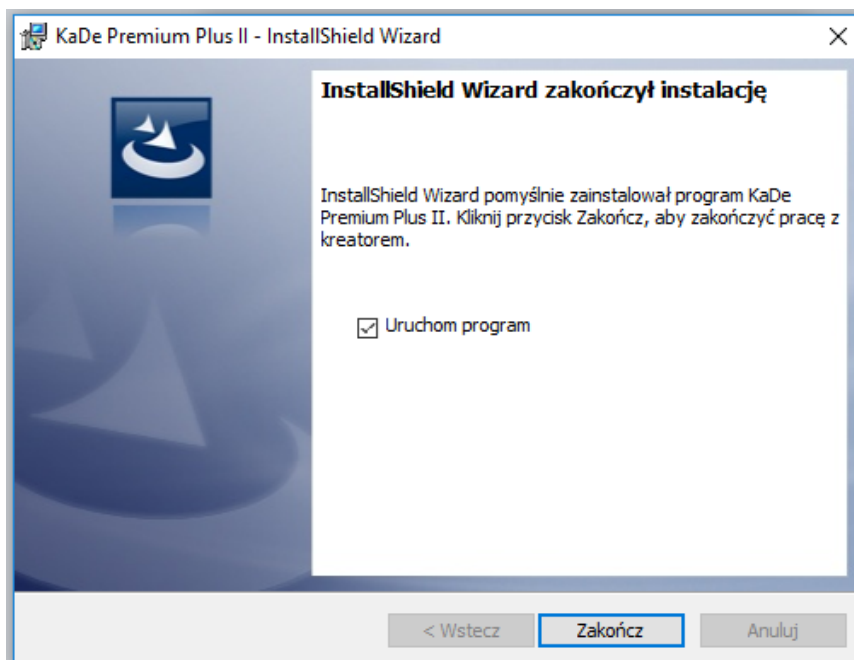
KaDe Premium Plus II - InstallShield Wizard

×

InstallShield Wizard zakończył instalację

InstallShield Wizard pomyślnie zainstalował program KaDe Premium Plus II. Kliknij przycisk Zakończ, aby zakończyć pracę z kreatorem.

☑ Uruchom program

< Wstecz

Zakończ

Anuluj